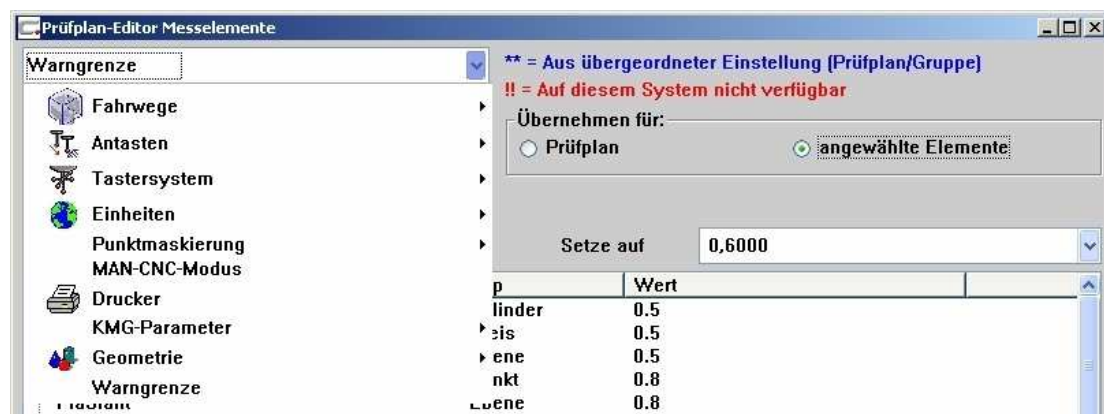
Prüfplan-Editor Messelemente

Warngrenze

Fahrwege
Antasten
Tastersystem
Einheiten
Punktmaskierung
MAN-CNC-Modus
Drucker
KMG-Parameter
Geometrie
Warngrenze

** = Aus übergeordneter Einstellung (Prüfplan/Gruppe)
!! = Auf diesem System nicht verfügbar

Übernehmen für:
Prüfplan
angewählte Elemente

Setze auf 0,6000

| p | Wert |
|---|---|
| linder | 0.5 |
| eis | 0.5 |
| ene | 0.5 |
| nkt | 0.8 |
| Ebene | 0.8 |